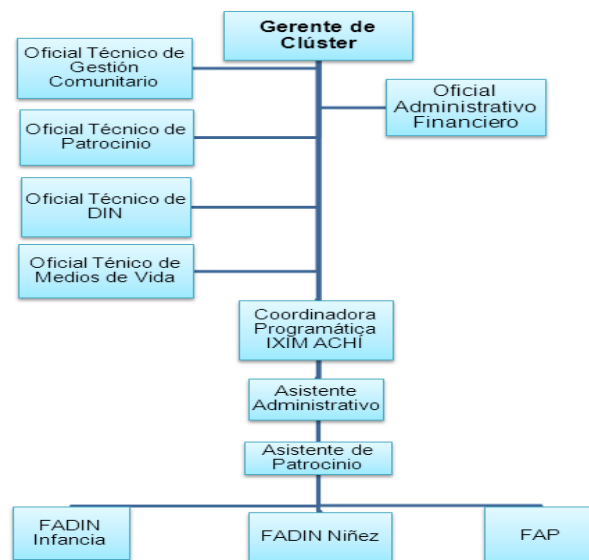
Gerente de Clúster

Oficial Técnico de Gestión Comunitario

Oficial Administrativo Financiero

Oficial Técnico de Patrocinio

Oficial Técnico de DIN

Oficial Ténico de Medios de Vida

Coordinadora Programática IXIM ACHÍ

Asistente Administrativo

Asistente de Patrocinio

FADIN Infancia

FADIN Niñez

FAP